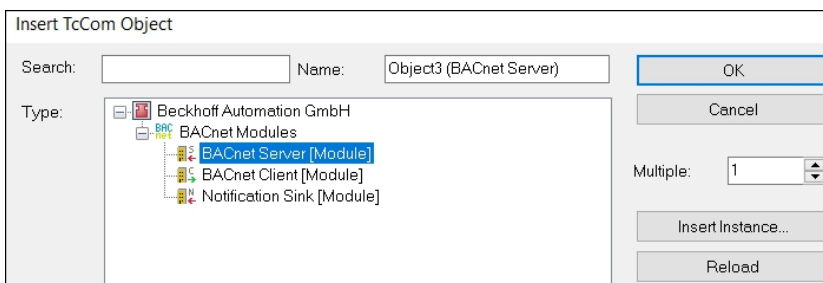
Insert TcCom Object

Search:

Name: Object3 (BACnet Server)

OK

Cancel

Type:

Beckhoff Automation GmbH

BAC net BACnet Modules

BACnet Server [Module]

BACnet Client [Module]

Notification Sink [Module]

Multiple: 1

Insert Instance...

Reload